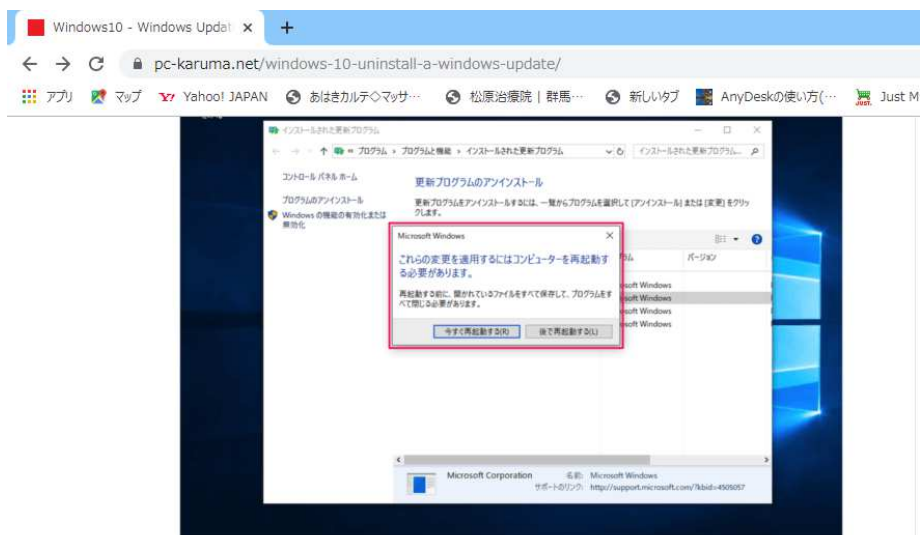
Windows10 - Windows Updat ×
+
pc-karuma.net/windows-10-uninstall-a-windows-update/
アプリ マップ Yahoo! JAPAN あはきカルテ◇マッサ… 松原治療院｜群馬… 新しいタブ AnyDeskの使い方(… Just M

インストールされた更新プログラム
← → ↑ « プログラム › プログラムと機能 › インストールされた更新プログラム
インストールされた更新プログラ…

コントロール パネル ホーム
プログラムのアンインストール
Windows の機能の有効化または無効化

更新プログラムのアンインストール
更新プログラムをアンインストールするには、一覧からプログラムを選択して [アンインストール] または [変更] をクリックします。

Microsoft Windows ×
これらの変更を適用するにはコンピューターを再起動する必要があります。
再起動する前に、開かれているファイルをすべて保存して、プログラムをすべて閉じる必要があります。
今すぐ再起動する(R) 後で再起動する(L)

ム バージョン
osoft Windows
osoft Windows
osoft Windows
osoft Windows

Microsoft Corporation 名前: Microsoft Windows
サポートのリンク: http://support.microsoft.com/?kbid=4505057